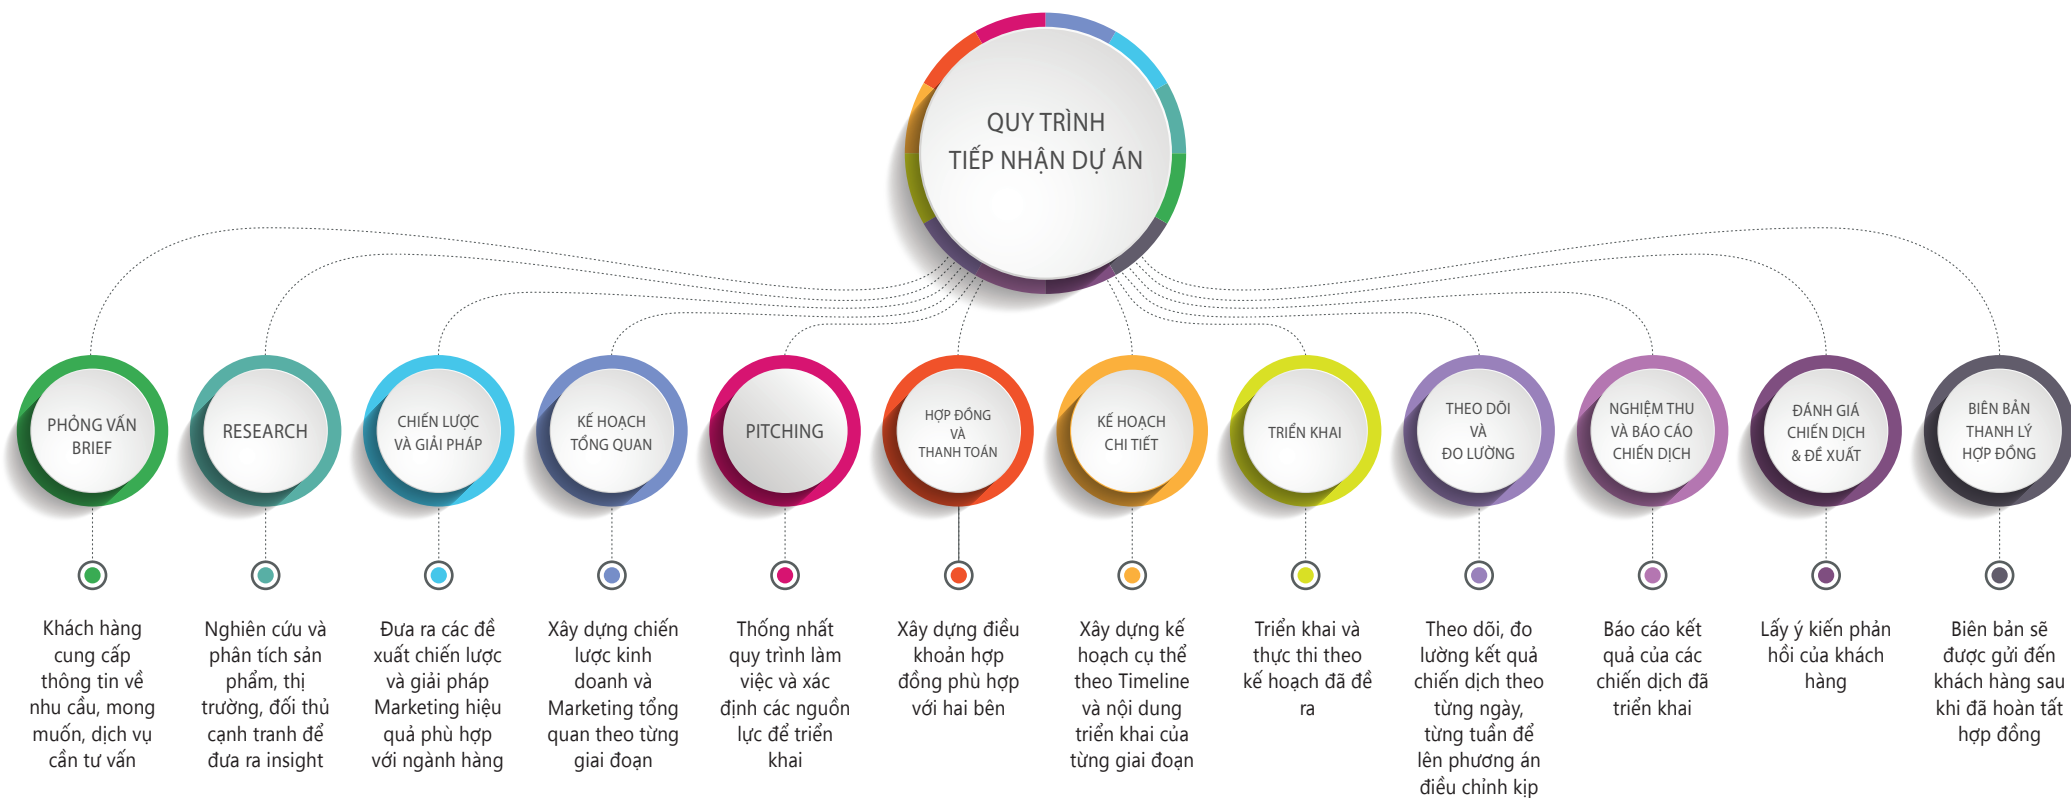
QUY TRÌNH
TIẾP NHẬN DỰ ÁN

PHỎNG VẤN BRIEF

Khách hàng cung cấp thông tin về nhu cầu, mong muốn, dịch vụ cần tư vấn

RESEARCH

Nghiên cứu và phân tích sản phẩm, thị trường, đối thủ cạnh tranh để đưa ra insight

CHIẾN LƯỢC VÀ GIẢI PHÁP

Đưa ra các đề xuất chiến lược và giải pháp Marketing hiệu quả phù hợp với ngành hàng

KẾ HOẠCH TỔNG QUAN

Xây dựng chiến lược kinh doanh và Marketing tổng quan theo từng giai đoạn

PITCHING

Thống nhất quy trình làm việc và xác định các nguồn lực để triển khai

HỢP ĐỒNG VÀ THANH TOÁN

Xây dựng điều khoản hợp đồng phù hợp với hai bên

KẾ HOẠCH CHI TIẾT

Xây dựng kế hoạch cụ thể theo Timeline và nội dung triển khai của từng giai đoạn

TRIỂN KHAI

Triển khai và thực thi theo kế hoạch đã đề ra

THEO DÕI VÀ ĐO LƯỜNG

Theo dõi, đo lường kết quả chiến dịch theo từng ngày, từng tuần để lên phương án điều chỉnh kịp

NGHIỆM THU VÀ BÁO CÁO CHIẾN DỊCH

Báo cáo kết quả của các chiến dịch đã triển khai

ĐÁNH GIÁ CHIẾN DỊCH & ĐỀ XUẤT

Lấy ý kiến phản hồi của khách hàng

BIÊN BẢN THANH LÝ HỢP ĐỒNG

Biên bản sẽ được gửi đến khách hàng sau khi đã hoàn tất hợp đồng